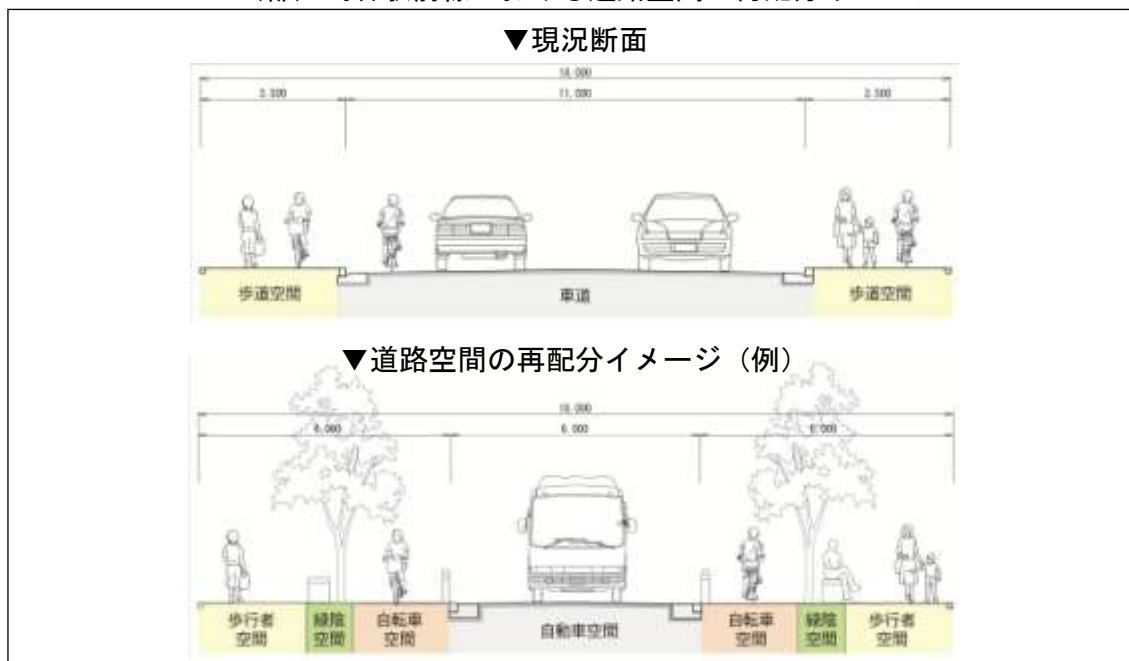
▼現況断面

16,000

2,500

11,000

2,500

歩道空間

車道

歩道空間

▼道路空間の再配分イメージ（例）

18,000

6,000

6,000

6,000

歩行者空間

緑陰空間

自転車空間

自動車空間

自転車空間

緑陰空間

歩行者空間